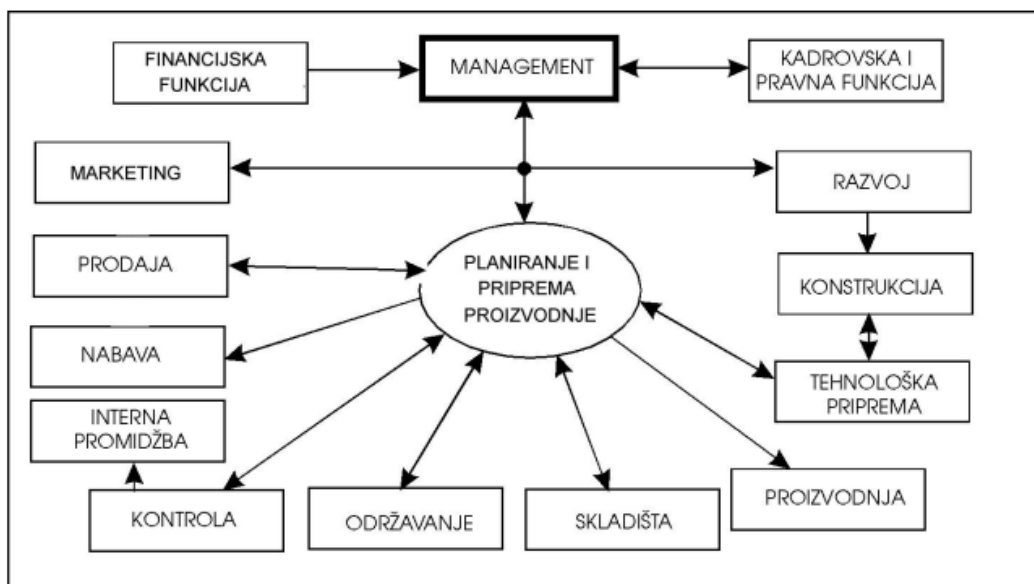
FINANCIJSKA FUNKCIJA

MANAGEMENT

KADROVSKA I PRAVNA FUNKCIJA

MARKETING

RAZVOJ

PRODAJA

PLANIRANJE I PRIPREMA PROIZVODNJE

KONSTRUKCIJA

NABAVA

TEHNOLOŠKA PRIPREMA

INTERNA PROMIDŽBA

KONTROLA

ODRŽAVANJE

SKLADIŠTA

PROIZVODNJA